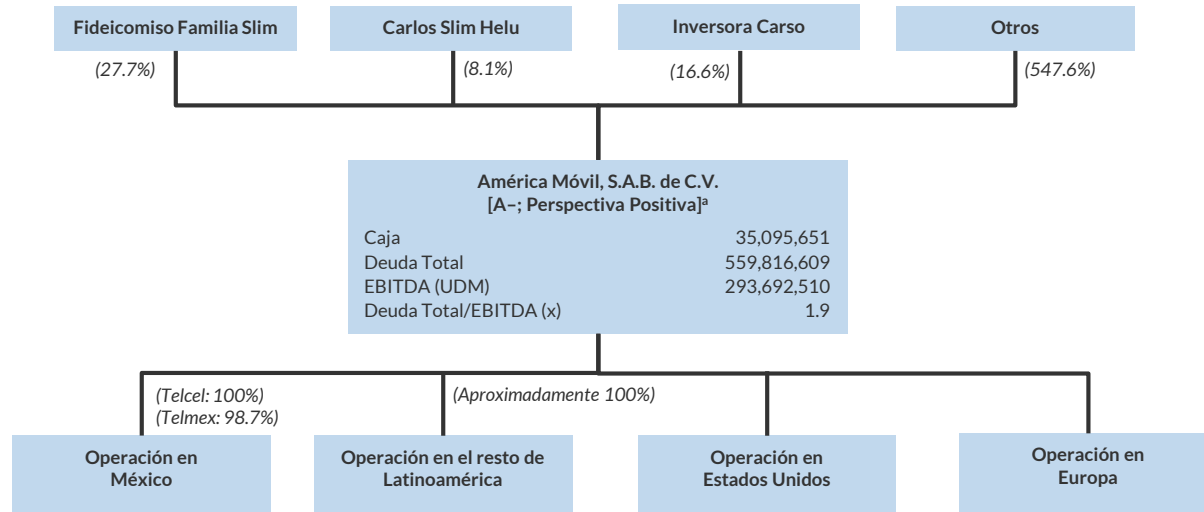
Fideicomiso Familia Slim

Carlos Slim Helu

Inversora Carso

Otros

(27.7%)

(8.1%)

(16.6%)

(547.6%)

América Móvil, S.A.B. de C.V.
[A–; Perspectiva Positiva]$^{a}$

| | |
|---|---|
| Caja | 35,095,651 |
| Deuda Total | 559,816,609 |
| EBITDA (UDM) | 293,692,510 |
| Deuda Total/EBITDA (x) | 1.9 |

(Telcel: 100%)
(Telmex: 98.7%)

(Aproximadamente 100%)

Operación en México

Operación en el resto de Latinoamérica

Operación en Estados Unidos

Operación en Europa